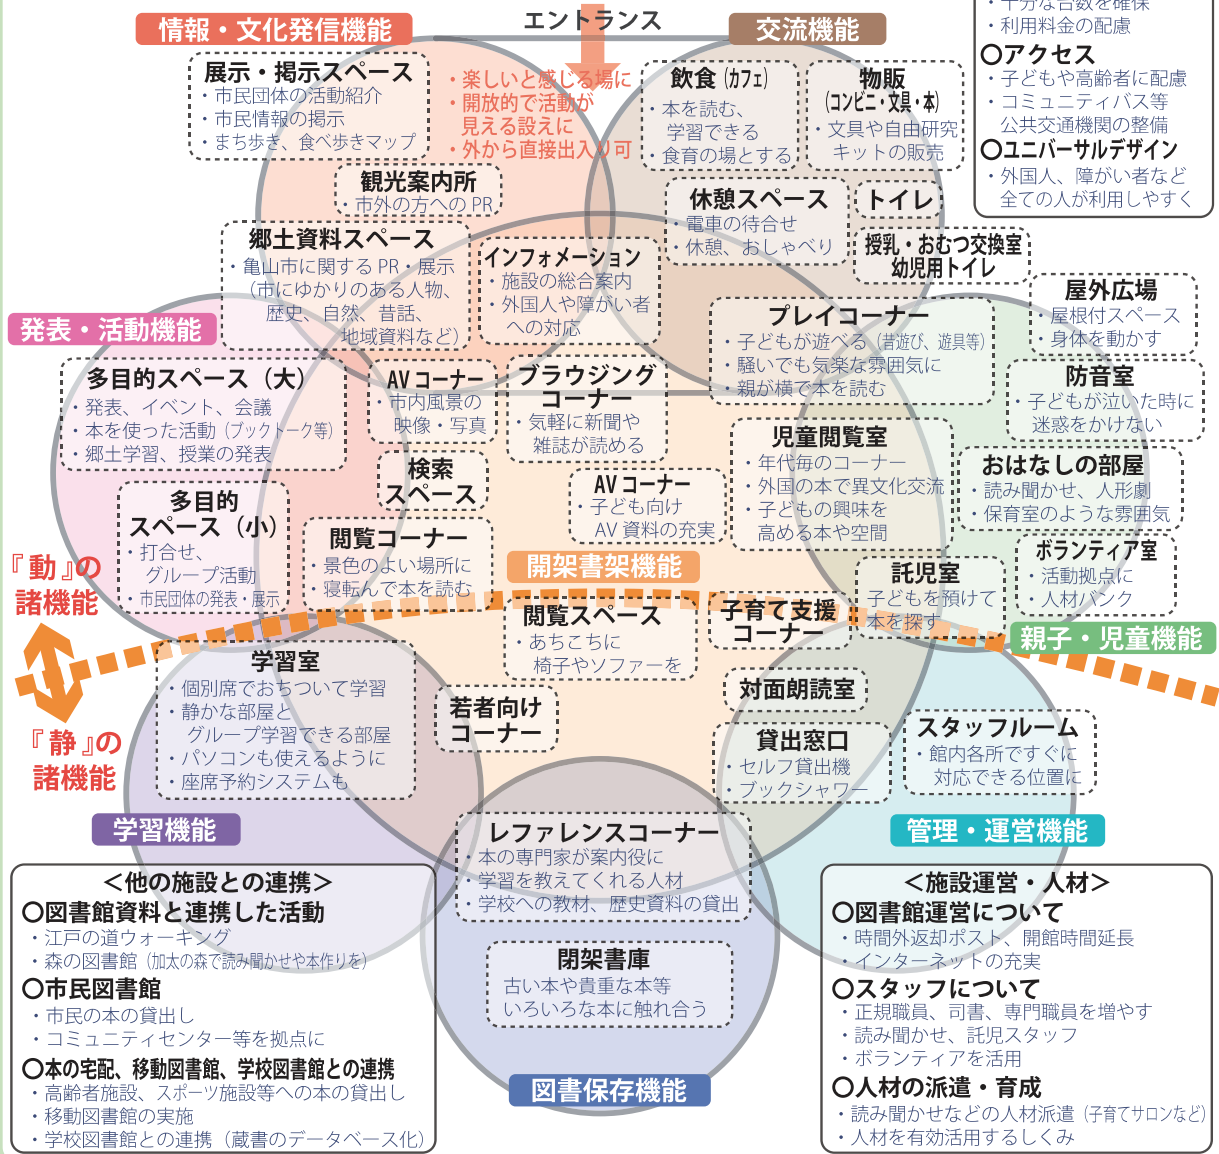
・十分な台数を確保
・利用料金の配慮
○アクセス
・子どもや高齢者に配慮
・コミュニティバス等公共交通機関の整備
○ユニバーサルデザイン
・外国人、障がい者など全ての人が利用しやすく

情報・文化発信機能

エントランス

交流機能

展示・掲示スペース
・市民団体の活動紹介
・市民情報の掲示
・まち歩き、食べ歩きマップ

・楽しいと感じる場に
・開放的で活動が見える設えに
・外から直接出入り可

飲食（カフェ）
・本を読む、学習できる
・食育の場とする

物販（コンビニ・文具・本）
・文具や自由研究キットの販売

観光案内所
・市外の方へのPR

休憩スペース
・電車の待合せ
・休憩、おしゃべり

トイレ

授乳・おむつ交換室
幼児用トイレ

郷土資料スペース
・亀山市に関するPR・展示（市にゆかりのある人物、歴史、自然、昔話、地域資料など）

インフォメーション
・施設の総合案内
・外国人や障がい者への対応

屋外広場
・屋根付スペース
・身体を動かす

発表・活動機能

プレイコーナー
・子どもが遊べる（昔遊び、遊具等）
・騒いでも気楽な雰囲気に
・親が横で本を読む

多目的スペース（大）
・発表、イベント、会議
・本を使った活動（ブックトーク等）
・郷土学習、授業の発表

AVコーナー
・市内風景の映像・写真

ブラウジングコーナー
・気軽に新聞や雑誌が読める

防音室
・子どもが泣いた時に迷惑をかけない

児童閲覧室
・年代毎のコーナー
・外国の本で異文化交流
・子どもの興味を高める本や空間

おはなしの部屋
・読み聞かせ、人形劇
・保育室のような雰囲気

検索スペース

多目的スペース（小）
・打合せ、グループ活動
・市民団体の発表・展示

AVコーナー
・子ども向けAV資料の充実

閲覧コーナー
・景色のよい場所に
・寝転んで本を読む

ボランティア室
・活動拠点に
・人材バンク

開架書架機能

『動』の諸機能

『静』の諸機能

閲覧スペース
・あちこちに椅子やソファーを

子育て支援コーナー

託児室
・子どもを預けて本を探す

親子・児童機能

学習室
・個別席でおちついて学習
・静かな部屋とグループ学習できる部屋
・パソコンも使えるように
・座席予約システムも

若者向けコーナー

対面朗読室

貸出窓口
・セルフ貸出機
・ブックシャワー

スタッフルーム
・館内各所ですぐに対応できる位置に

学習機能

レファレンスコーナー
・本の専門家が案内役に
・学習を教えてくれる人材
・学校への教材、歴史資料の貸出

管理・運営機能

＜他の施設との連携＞
○図書館資料と連携した活動
・江戸の道ウォーキング
・森の図書館（加太の森で読み聞かせや本作りを）
○市民図書館
・市民の本の貸出し
・コミュニティセンター等を拠点に
○本の宅配、移動図書館、学校図書館との連携
・高齢者施設、スポーツ施設等への本の貸出し
・移動図書館の実施
・学校図書館との連携（蔵書のデータベース化）

閉架書庫
古い本や貴重な本等いろいろな本に触れ合う

図書保存機能

＜施設運営・人材＞
○図書館運営について
・時間外返却ポスト、開館時間延長
・インターネットの充実
○スタッフについて
・正規職員、司書、専門職員を増やす
・読み聞かせ、託児スタッフ
・ボランティアを活用
○人材の派遣・育成
・読み聞かせなどの人材派遣（子育てサロンなど）
・人材を有効活用するしくみ